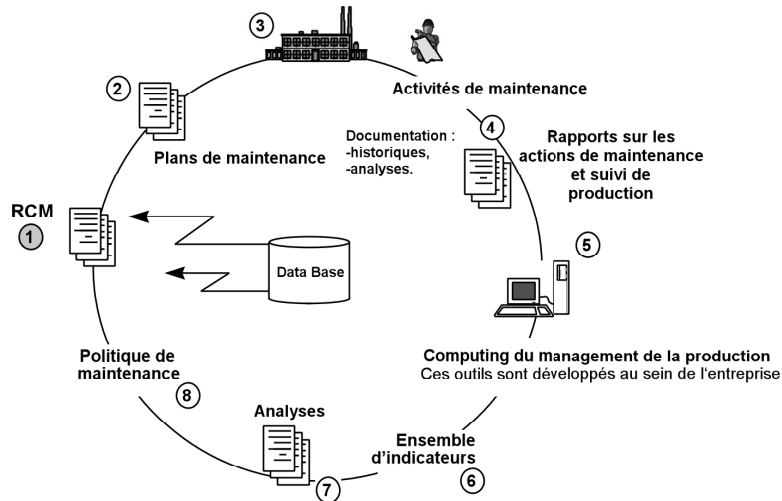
3

Activités de maintenance

2

Plans de maintenance

Documentation :
-historiques,
-analyses.

4

Rapports sur les actions de maintenance et suivi de production

RCM

1

Data Base

5

Computing du management de la production
Ces outils sont développés au sein de l'entreprise

Politique de maintenance

8

Analyses

Ensemble d'indicateurs

6

7